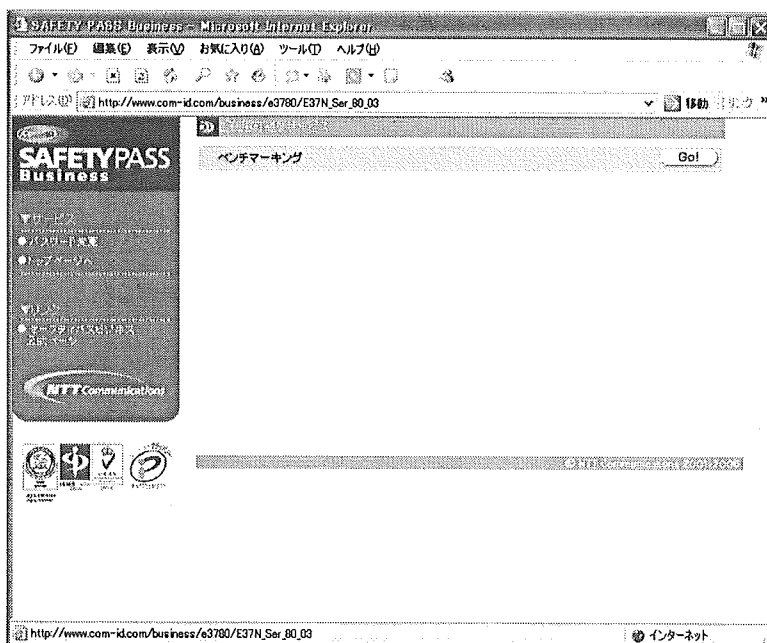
SAFETY PASS Business - Microsoft Internet Explorer

ファイル(F) 編集(E) 表示(V) お気に入り(A) ツール(T) ヘルプ(H)

アドレス(D) http://www.com-id.com/business/e3780/E37N_Ser_80_03

移動 リンク »

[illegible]

SAFETYPASS Business

▼サービス
●パスワード変更
●トップページへ

▼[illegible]
●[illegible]

NTT Communications

ベンチマーキング

Go!

© NTT Communications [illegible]

http://www.com-id.com/business/e3780/E37N_Ser_80_03

インターネット